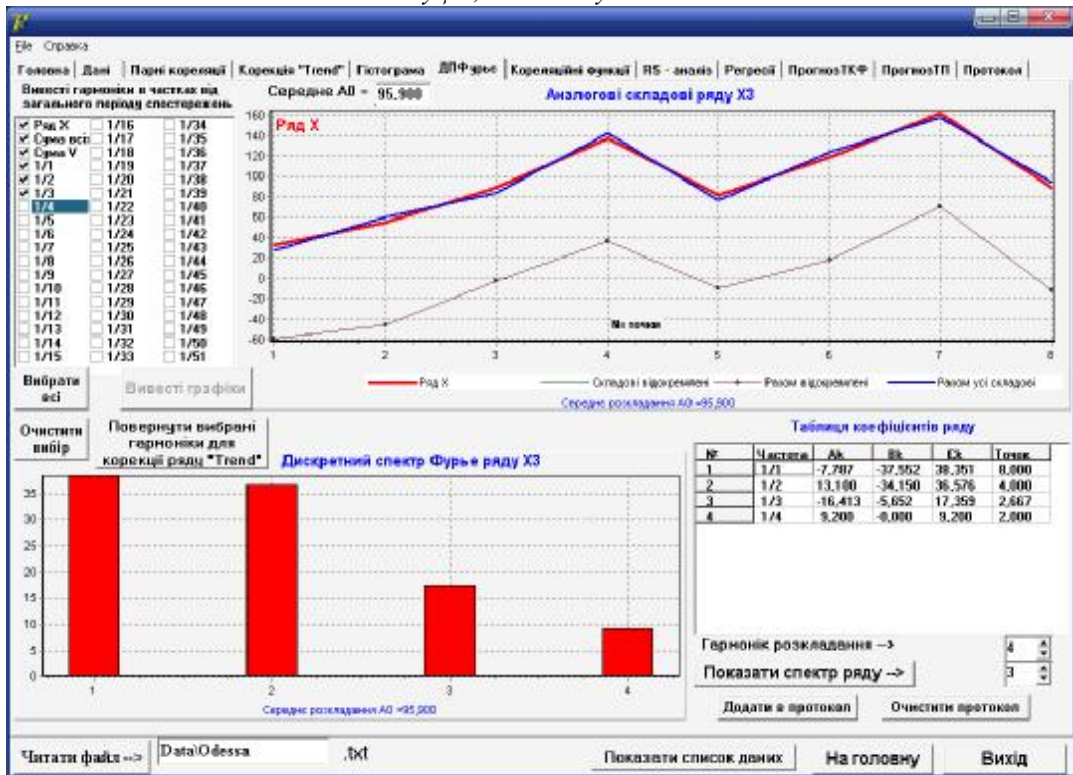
File Справка

Головна | Дані | Парні кореляції | Корекція "Trend" | Гістограма | ДПФурье | Кореляційні функції | RS - аналіз | Регресії | ПрогнозТКФ | ПрогнозТП | Протокол

Вивести гармоніки в частках від загального періоду спостережень

Середнє A0 = 95,900

Аналогові складові ряду X3

Ряд X

| | | |
|---|---|---|
| ✔ Ряд X | 1/16 | 1/34 |
| ✔ Сума всіх | 1/17 | 1/35 |
| ✔ Сума V | 1/18 | 1/36 |
| ✔ 1/1 | 1/19 | 1/37 |
| ✔ 1/2 | 1/20 | 1/38 |
| ✔ 1/3 | 1/21 | 1/39 |
| 1/4 | 1/22 | 1/40 |
| 1/5 | 1/23 | 1/41 |
| 1/6 | 1/24 | 1/42 |
| 1/7 | 1/25 | 1/43 |
| 1/8 | 1/26 | 1/44 |
| 1/9 | 1/27 | 1/45 |
| 1/10 | 1/28 | 1/46 |
| 1/11 | 1/29 | 1/47 |
| 1/12 | 1/30 | 1/48 |
| 1/13 | 1/31 | 1/49 |
| 1/14 | 1/32 | 1/50 |
| 1/15 | 1/33 | 1/51 |

160 140 120 100 80 60 40 20 0 -20 -40 -60

№ точки

1 2 3 4 5 6 7 8

Ряд X — Складові відокремлені — Разом відокремлені — Разом усі складові

Середнє розкладання A0 =95,900

Вибрати всі

Вивести графіки

Очистити вибір

Повернути вибрані гармоніки для корекції ряду "Trend"

Дискретний спектр Фурье ряду X3

35 30 25 20 15 10 5 0

1 2 3 4

Середнє розкладання A0 =95,900

Таблиця коефіцієнтів ряду

| № | Частота | Ak | Bk | Ck | Точок |
|---|---|---|---|---|---|
| 1 | 1/1 | -7,787 | -37,552 | 38,351 | 8,000 |
| 2 | 1/2 | 13,100 | -34,150 | 36,576 | 4,000 |
| 3 | 1/3 | -16,413 | -5,652 | 17,359 | 2,667 |
| 4 | 1/4 | 9,200 | -0,000 | 9,200 | 2,000 |

Гармонік розкладання --> 4

Показати спектр ряду --> 3

Додати в протокол

Очистити протокол

Читати файл --> Data\Odessa .txt

Показати список даних

На головну

Вихід